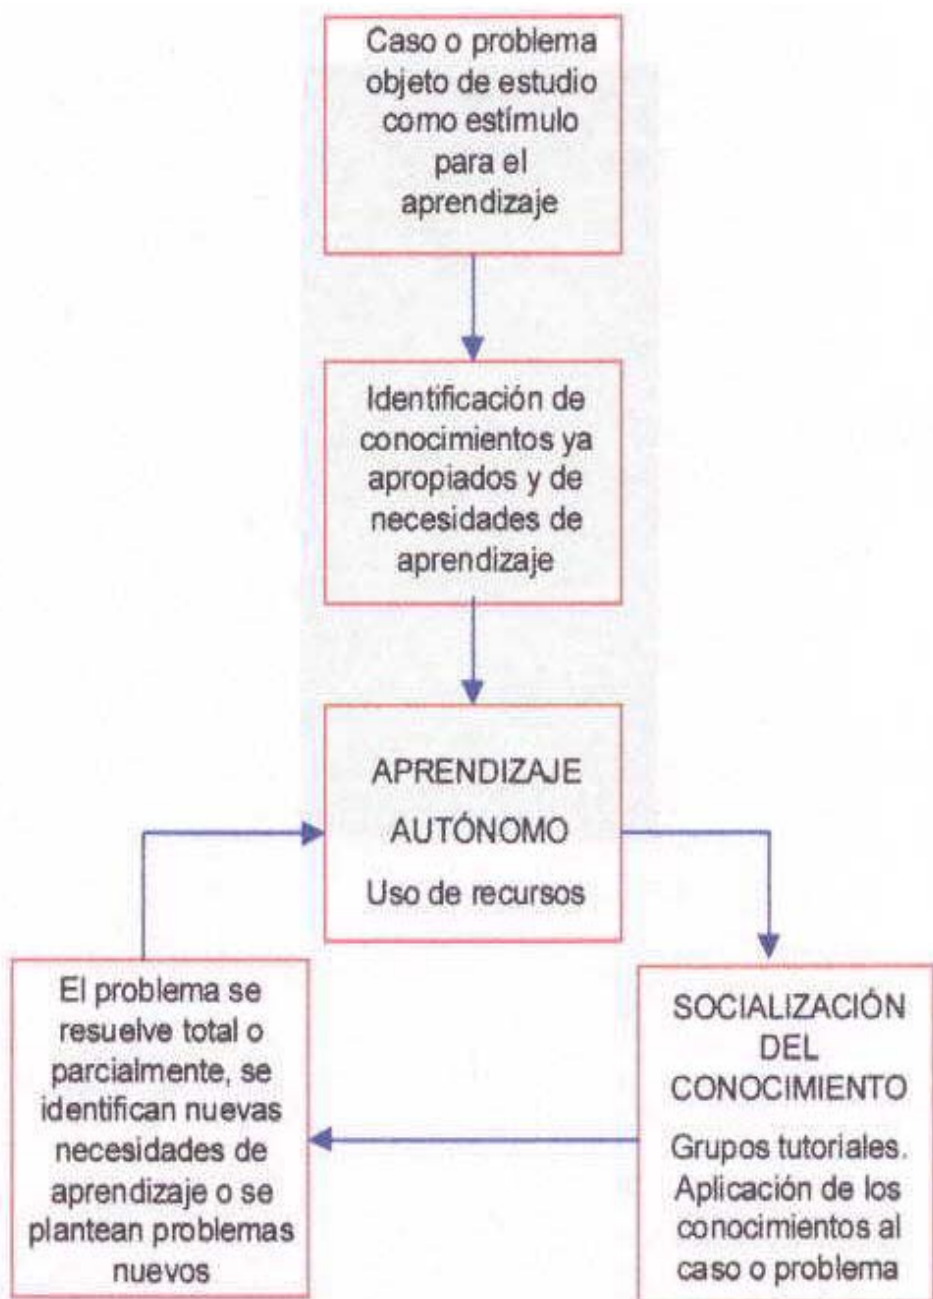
Caso o problema objeto de estudio como estímulo para el aprendizaje

Identificación de conocimientos ya apropiados y de necesidades de aprendizaje

APRENDIZAJE AUTÓNOMO
Uso de recursos

SOCIALIZACIÓN DEL CONOCIMIENTO
Grupos tutoriales. Aplicación de los conocimientos al caso o problema

El problema se resuelve total o parcialmente, se identifican nuevas necesidades de aprendizaje o se plantean problemas nuevos